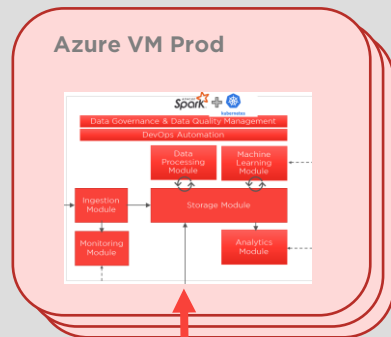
Azure VM Prod

Spark + kubernetes

Data Governance & Data Quality Management

DevOps Automation

Data Processing Module

Machine Learning Module

Ingestion Module

Storage Module

Monitoring Module

Analytics Module